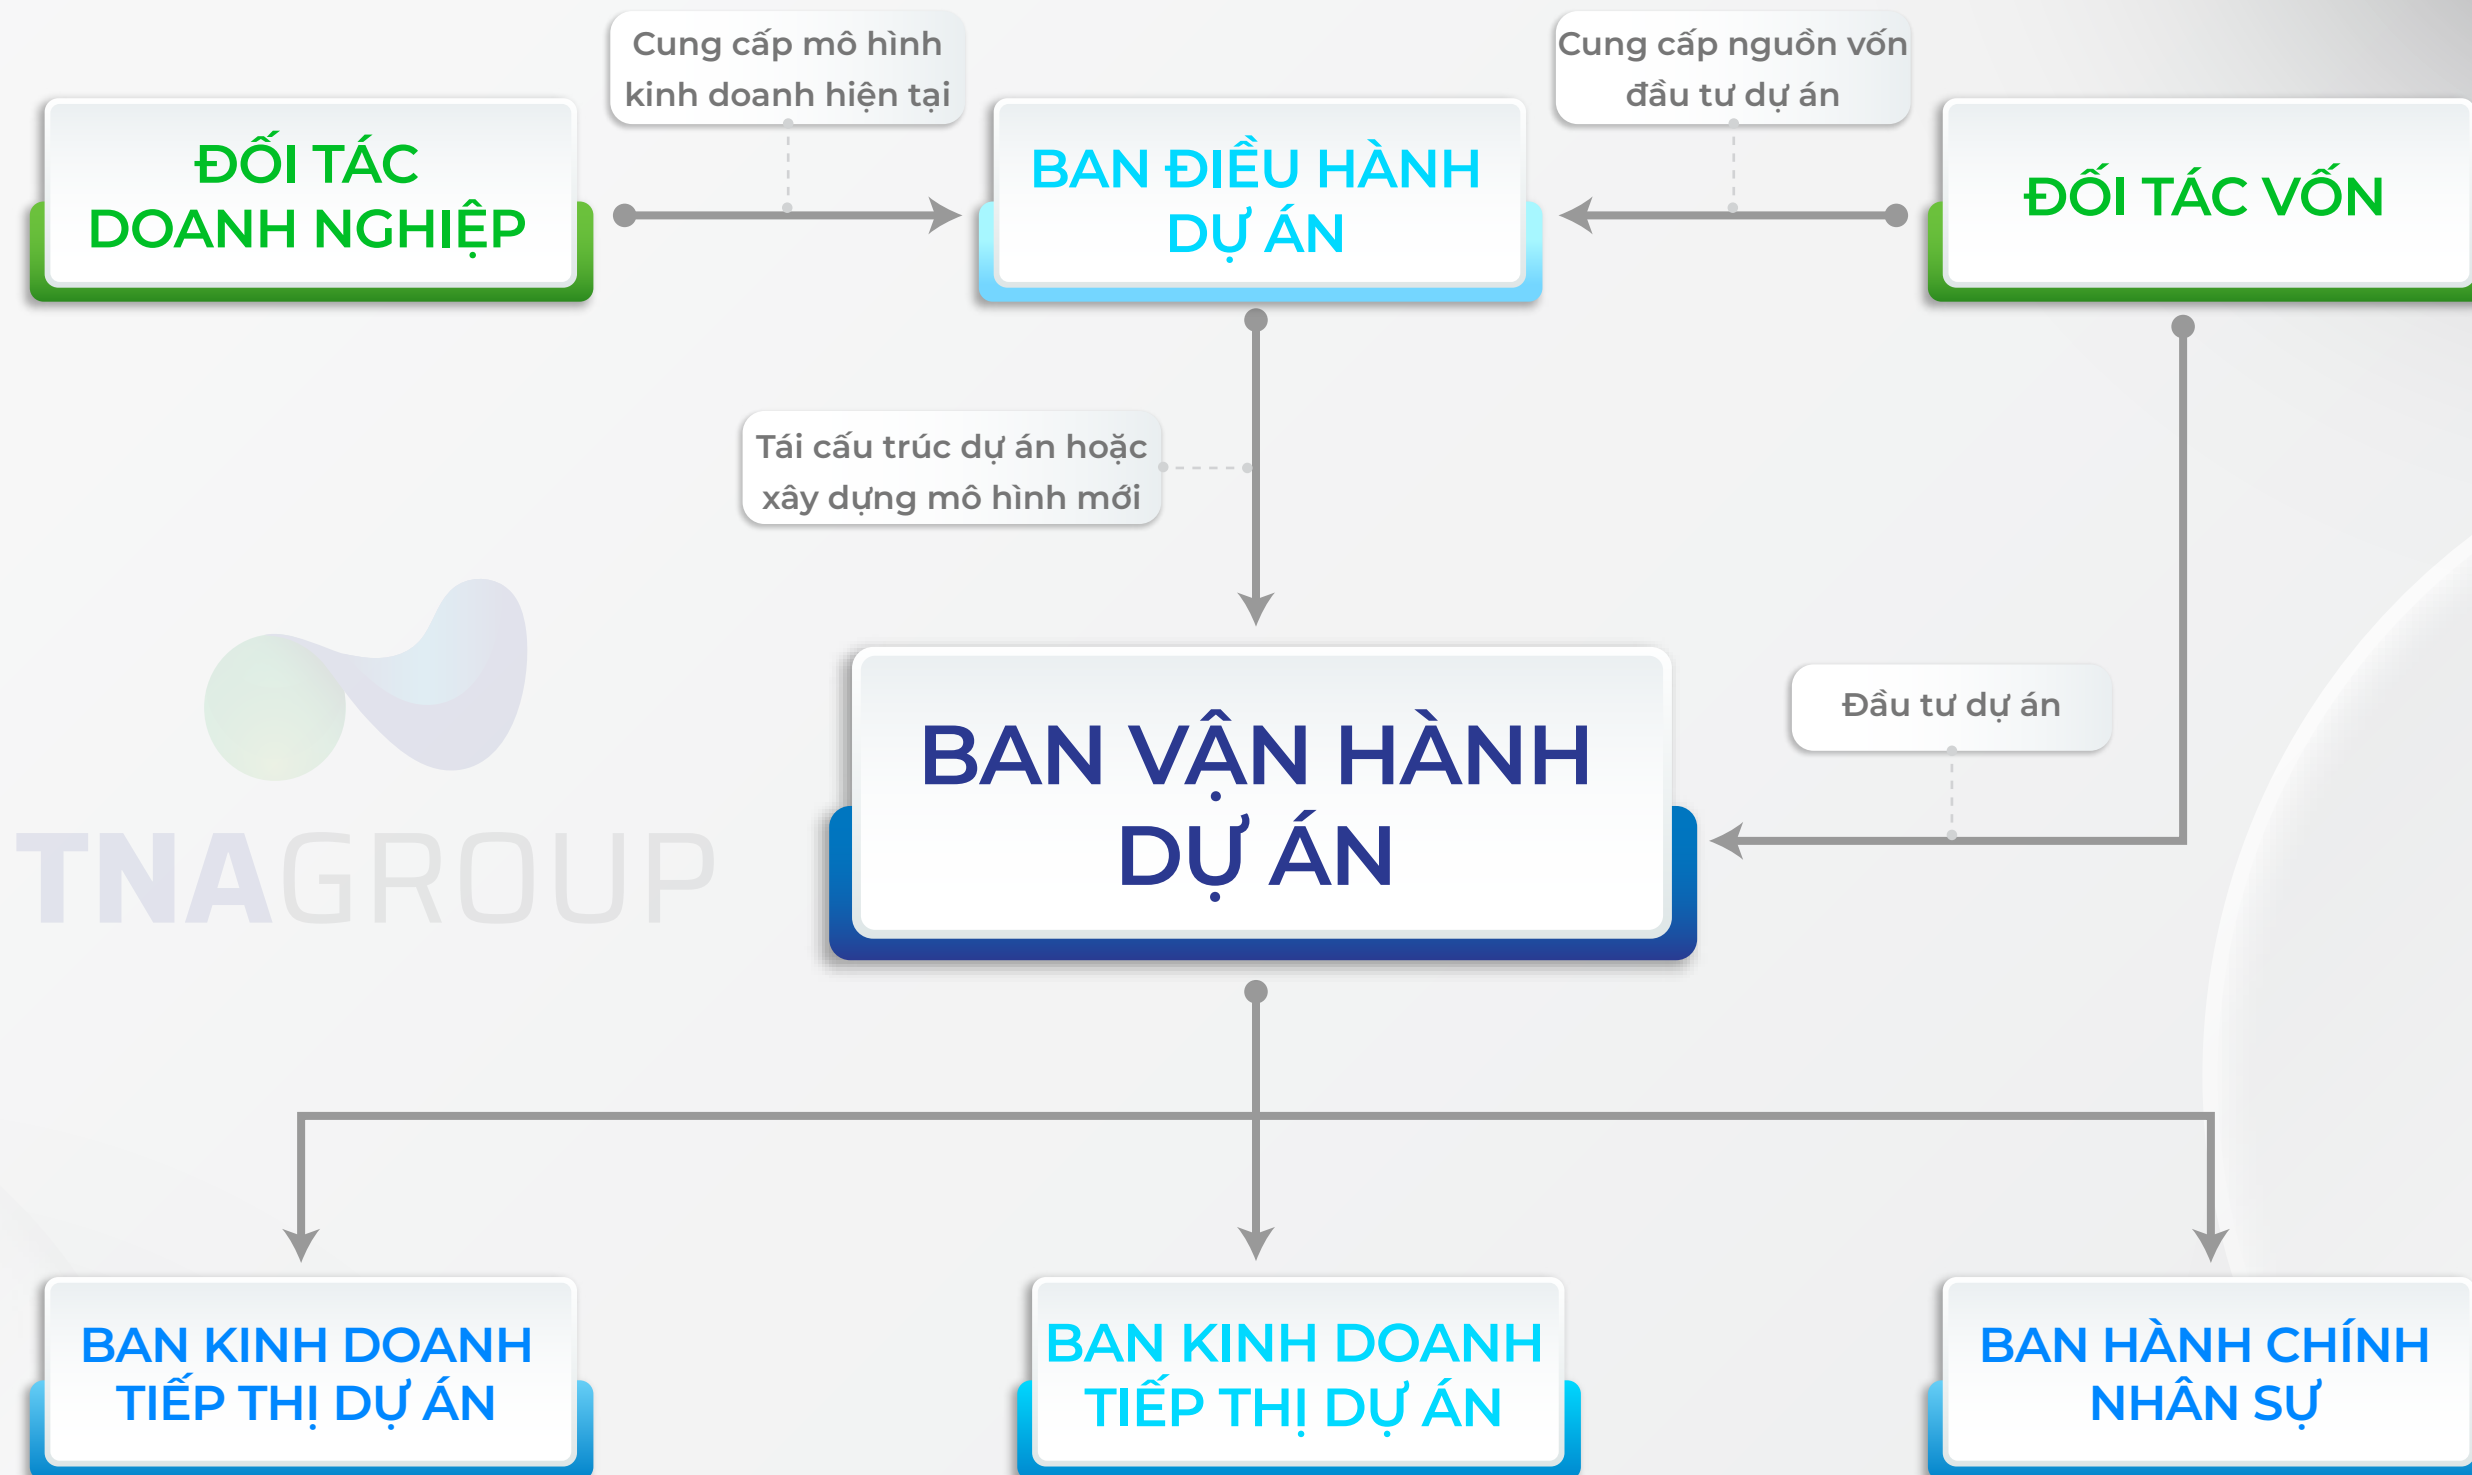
ĐỐI TÁC DOANH NGHIỆP

Cung cấp mô hình kinh doanh hiện tại

BAN ĐIỀU HÀNH DỰ ÁN

Cung cấp nguồn vốn đầu tư dự án

ĐỐI TÁC VỐN

Tái cấu trúc dự án hoặc xây dựng mô hình mới

TNAGROUP

BAN VẬN HÀNH DỰ ÁN

Đầu tư dự án

BAN KINH DOANH TIẾP THỊ DỰ ÁN

BAN KINH DOANH TIẾP THỊ DỰ ÁN

BAN HÀNH CHÍNH NHÂN SỰ